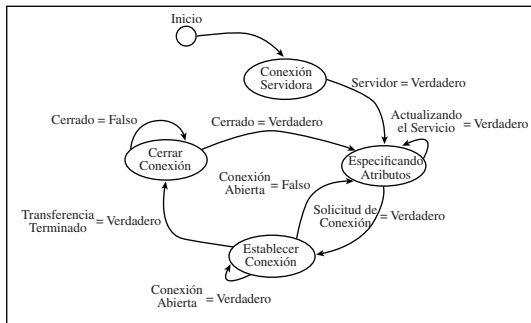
Inicio

Conexión Servidora

Servidor = Verdadero

Actualizando el Servicio = Verdadero

Cerrado = Falso

Cerrado = Verdadero

Cerrar Conexión

Especificando Atributos

Conexión Abierta = Falso

Transferencia Terminado = Verdadero

Solicitud de Conexión = Verdadero

Establecer Conexión

Conexión Abierta = Verdadero